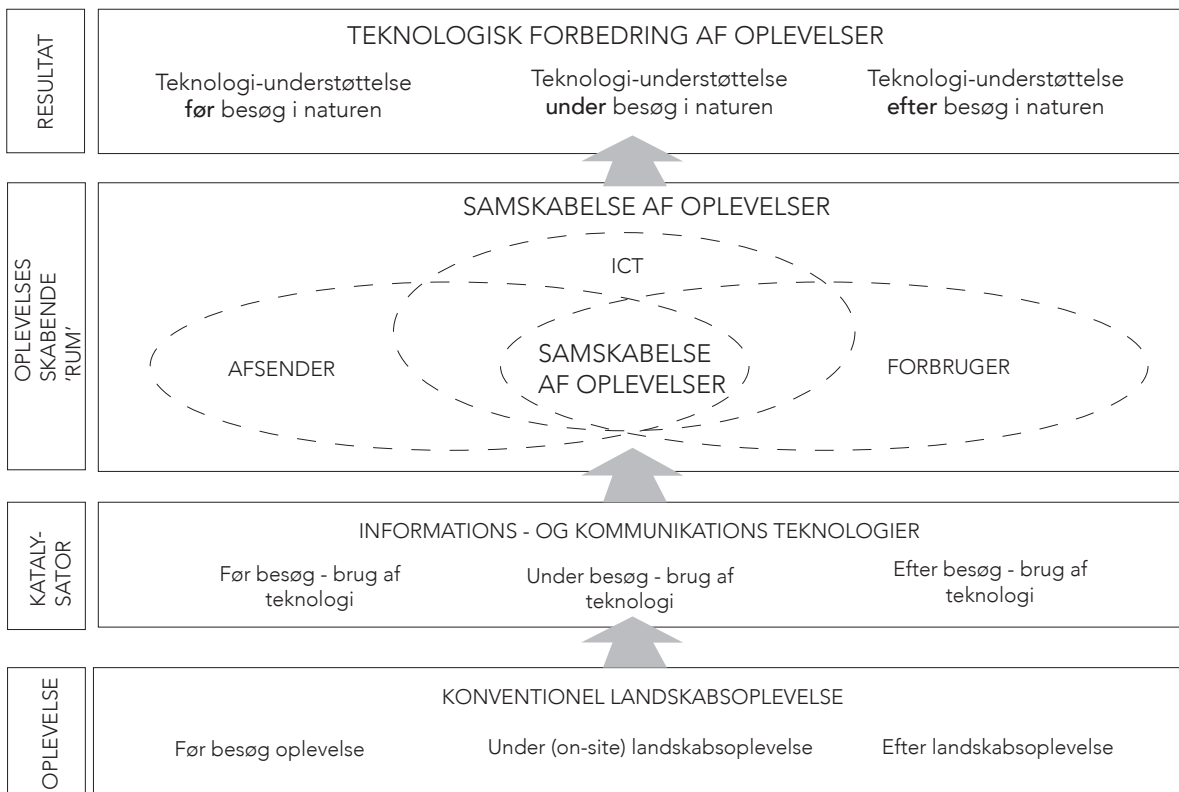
RESULTAT

TEKNOLOGISK FORBEDRING AF OPLEVELSER

Teknologi-understøttelse før besøg i naturen

Teknologi-understøttelse under besøg i naturen

Teknologi-understøttelse efter besøg i naturen

OPLEVELSES SKABENDE 'RUM'

SAMSKABELSE AF OPLEVELSER

ICT

AFSENDER

SAMSKABELSE AF OPLEVELSER

FORBRUGER

KATALYSATOR

INFORMATIONS - OG KOMMUNIKATIONS TEKNOLOGIER

Før besøg - brug af teknologi

Under besøg - brug af teknologi

Efter besøg - brug af teknologi

OPLEVELSE

KONVENTIONEL LANDSKABSOPLEVELSE

Før besøg oplevelse

Under (on-site) landskabsoplevelse

Efter landskabsoplevelse